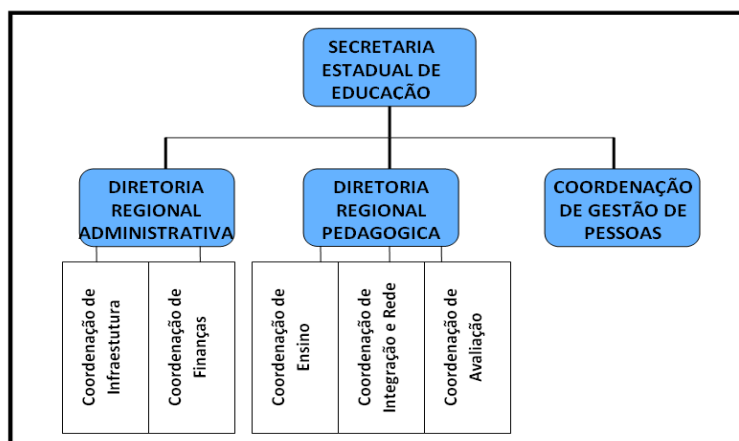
SECRETARIA ESTADUAL DE EDUCAÇÃO

DIRETORIA REGIONAL ADMINISTRATIVA

DIRETORIA REGIONAL PEDAGOGICA

COORDENAÇÃO DE GESTÃO DE PESSOAS

Coordenação de Infraestutura

Coordenação de Finanças

Coordenação de Ensino

Coordenação de Integração e Rede

Coordenação de Avaliação